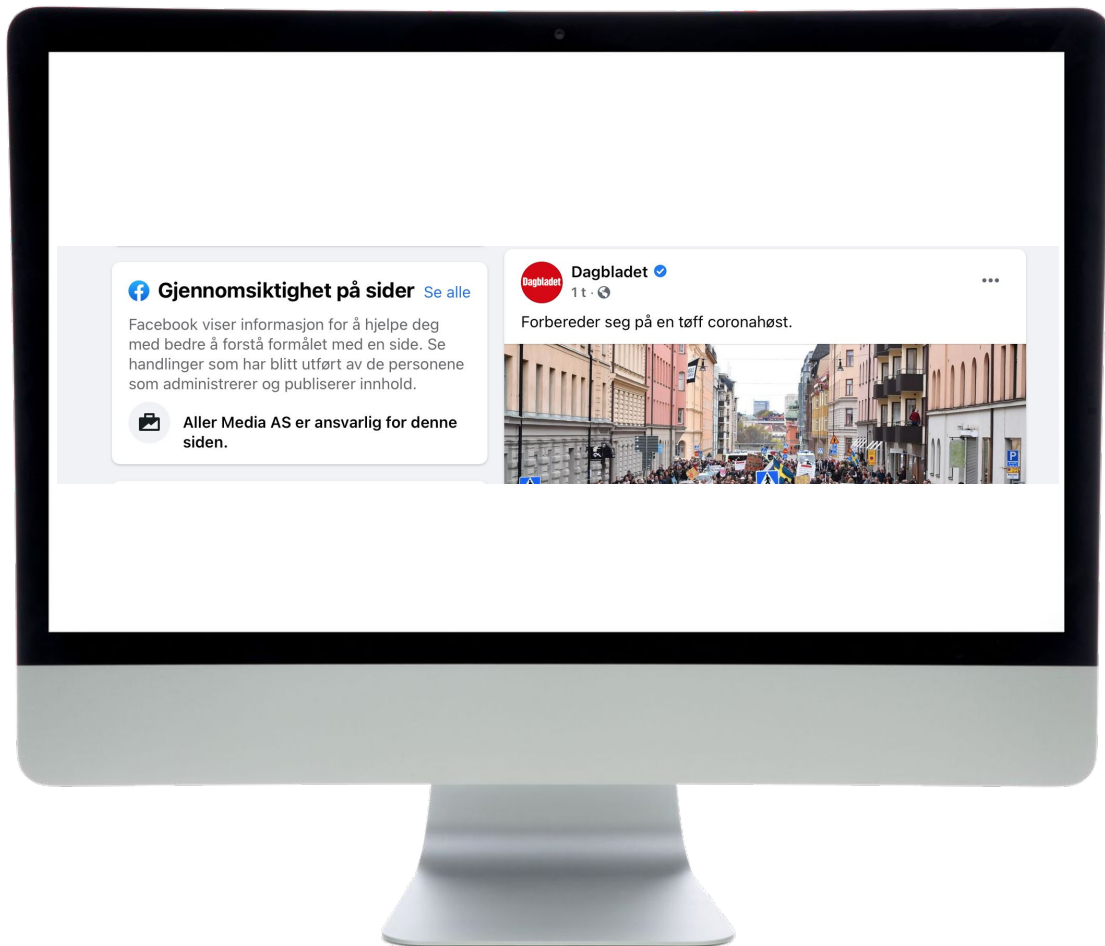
Gjennomsiktighet på sider Se alle

Facebook viser informasjon for å hjelpe deg med bedre å forstå formålet med en side. Se handlinger som har blitt utført av de personene som administrerer og publiserer innhold.

Aller Media AS er ansvarlig for denne siden.

Dagbladet
Dagbladet
1 t ·

...

Forbereder seg på en tøff coronahøst.

P